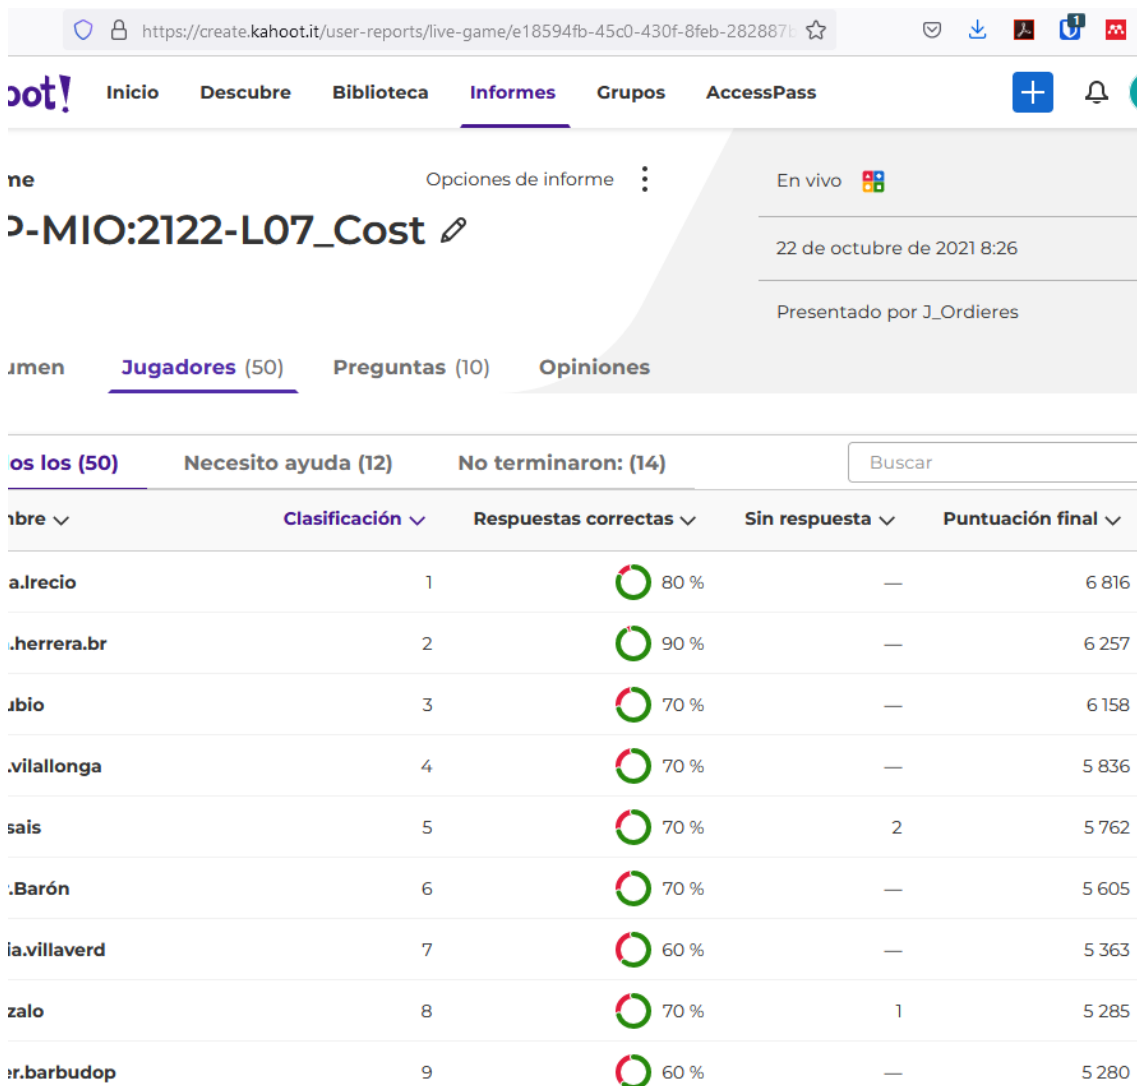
https://create.kahoot.it/user-reports/live-game/e18594fb-45c0-430f-8feb-282887

oot! Inicio Descubre Biblioteca Informes Grupos AccessPass

ne

Opciones de informe

P-MIO:2122-L07_Cost

En vivo

22 de octubre de 2021 8:26

Presentado por J_Ordieres

umen Jugadores (50) Preguntas (10) Opiniones

os los (50) Necesito ayuda (12) No terminaron: (14)

Buscar

| nbre | Clasificación | Respuestas correctas | Sin respuesta | Puntuación final |
|---|---|---|---|---|
| a.lrecio | 1 | 80 % | — | 6 816 |
| .herrera.br | 2 | 90 % | — | 6 257 |
| ubio | 3 | 70 % | — | 6 158 |
| .vilallonga | 4 | 70 % | — | 5 836 |
| sais | 5 | 70 % | 2 | 5 762 |
| .Barón | 6 | 70 % | — | 5 605 |
| ia.villaverd | 7 | 60 % | — | 5 363 |
| zalo | 8 | 70 % | 1 | 5 285 |
| er.barbudop | 9 | 60 % | — | 5 280 |